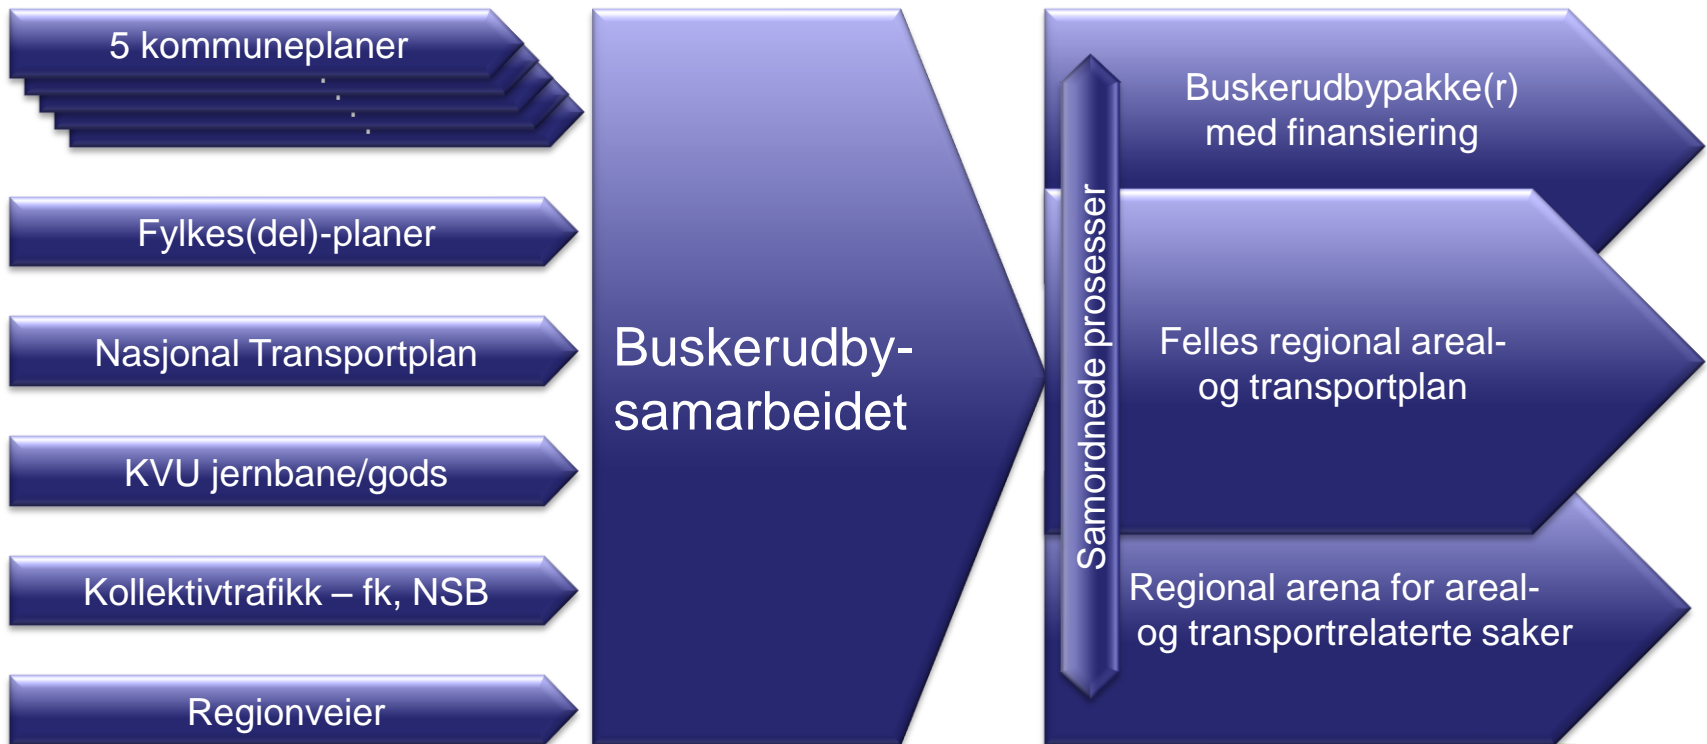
5 kommuneplaner

.
.
.
.

Fylkes(del)-planer

Nasjonal Transportplan

KVU jernbane/gods

Kollektivtrafikk – fk, NSB

Regionveier

Buskerudby-samarbeidet

Samordnede prosesser

Buskerudbypakke(r) med finansiering

Felles regional areal- og transportplan

Regional arena for areal- og transportrelaterte saker